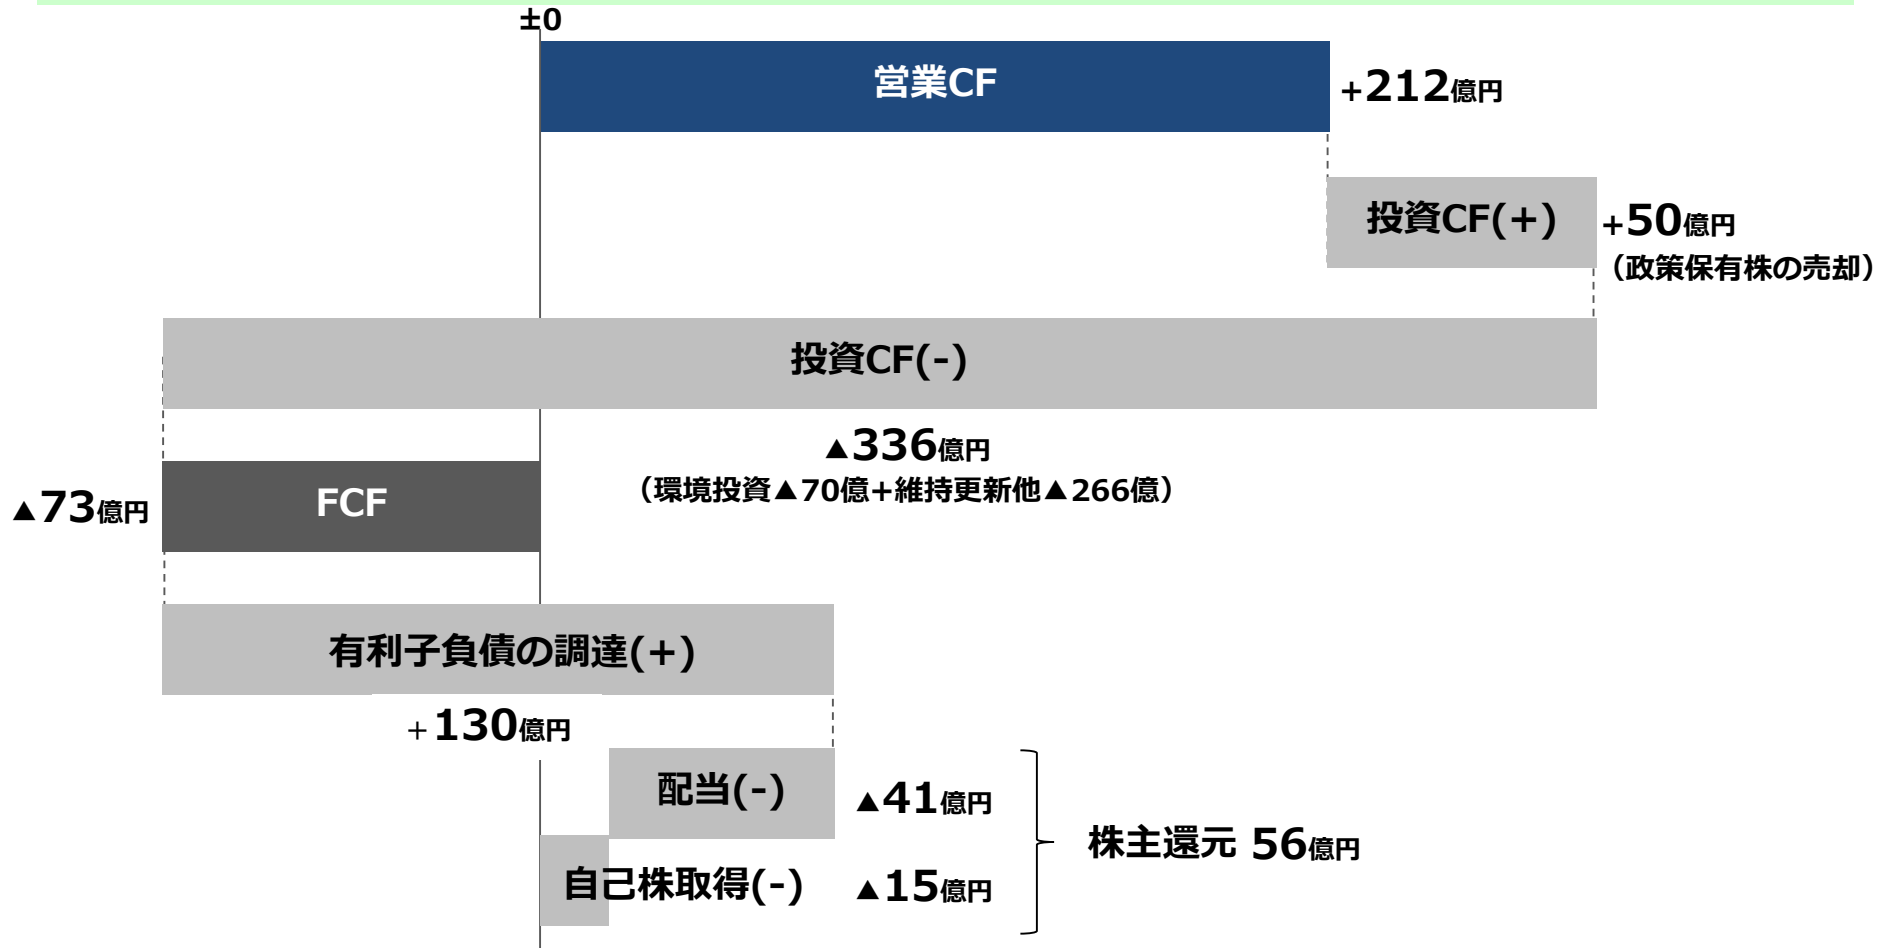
±0

営業CF

+212億円

投資CF(+)

+50億円
（政策保有株の売却）

投資CF(-)

▲336億円
（環境投資▲70億+維持更新他▲266億）

▲73億円

FCF

有利子負債の調達(+)

+130億円

配当(-)

▲41億円

自己株取得(-)

▲15億円

株主還元 56億円